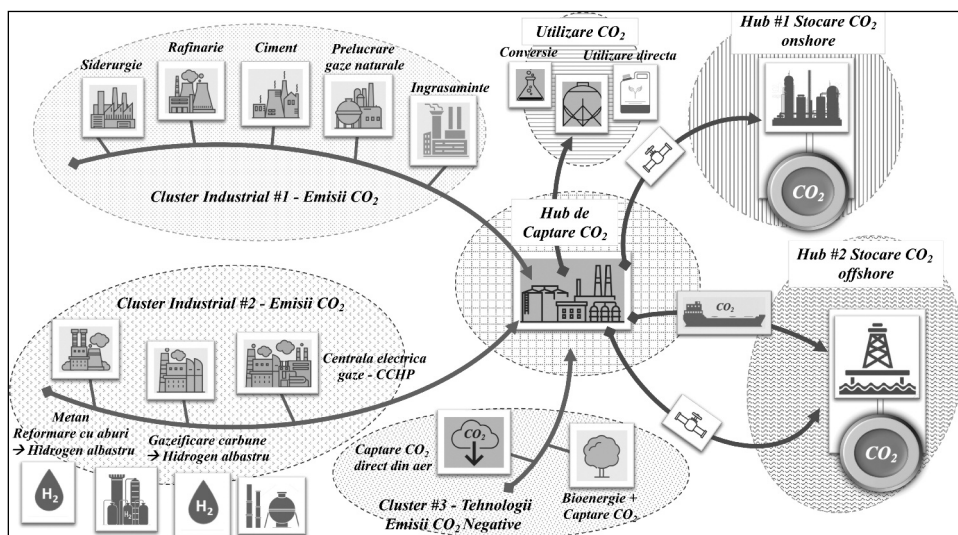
Utilizare $CO_2$

Conversie

Utilizare directa

Hub #1 Stocare $CO_2$ onshore

Siderurgie

Rafinarie

Ciment

Prelucrare gaze naturale

Ingrasaminte

Cluster Industrial #1 - Emisii $CO_2$

$CO_2$

Hub de Captare $CO_2$

Hub #2 Stocare $CO_2$ offshore

Cluster Industrial #2 - Emisii $CO_2$

$CO_2$

Centrala electrica gaze - CCHP

Metan Reformare cu aburi → Hidrogen albastru

Gazeificare carbune → Hidrogen albastru

$CO_2$

Captare $CO_2$ direct din aer

$H_2$

$H_2$

Bioenergie + Captare $CO_2$

Cluster #3 - Tehnologii Emisii $CO_2$ Negative

$CO_2$